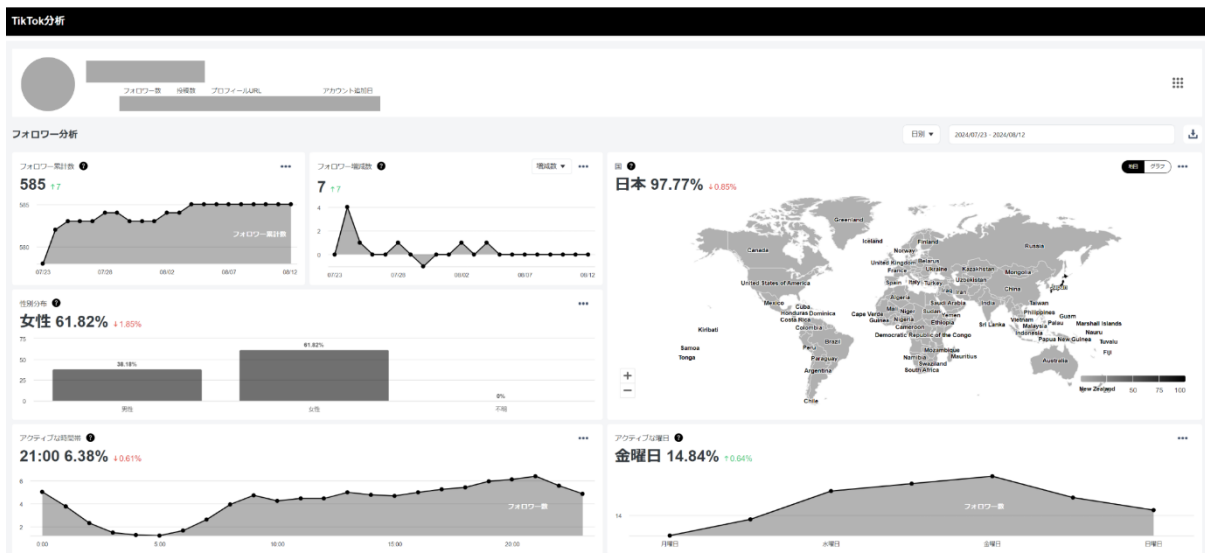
TikTok分析

フォロワー数 投稿数 プロフィールURL アカウント追加日

フォロワー分析

日別 ▾ 2024/07/23 - 2024/08/12

フォロワー累計数
585 ↑7
585
580
フォロワー累計数
07/23 07/28 08/02 08/07 08/12

フォロワー増減数
増減数 ▾
7 ↑7
4
2
0
07/23 07/28 08/02 08/07 08/12

国
地図 グラフ
日本 97.77% ↓0.85%
Greenland Iceland Finland Canada Norway Russia United Kingdom Belarus France Ukraine Kazakhstan Mongolia Spain Italy Turkey Uzbekistan United States of America China Algeria Iran Japan Saudi Arabia India Taiwan Mexico Cuba Mali Niger Sudan Yemen Philippines Guam Honduras Dominica Cape Verde Vietnam Palau Marshall Islands Costa Rica Guinea Nigeria Ethiopia Sri Lanka Malaysia Nauru Kiribati Colombia Cameroon Indonesia Tuvalu Democratic Republic of the Congo Papua New Guinea Brazil Samoa Peru Mozambique Fiji Tonga Paraguay Namibia Mauritius Swaziland Australia Argentina South Africa Chile New Zealand
50 75 100

性別分布
女性 61.82% ↓1.85%
75
50
25
0
38.18% 61.82% 0%
男性 女性 不明

アクティブな時間帯
21:00 6.38% ↓0.61%
6
4
2
フォロワー数
0:00 5:00 10:00 15:00 20:00

アクティブな曜日
金曜日 14.84% ↑0.64%
14
フォロワー数
月曜日 水曜日 金曜日 日曜日